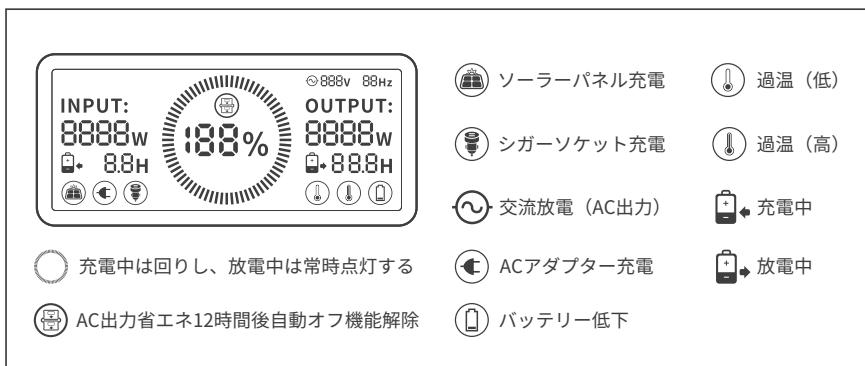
INPUT:
8888W
8.8H
188%
888V 88Hz
OUTPUT:
8888W
88.8H

ソーラーパネル充電
シガーソケット充電
交流放電（AC出力）
ACアダプター充電
バッテリー低下

過温（低）
過温（高）
充電中
放電中

充電中は回りし、放電中は常時点灯する

AC出力省エネ12時間後自動オフ機能解除